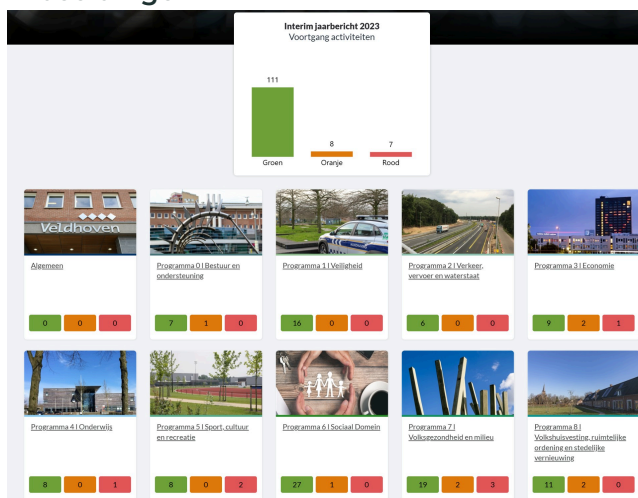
Interim jaarbericht 2023
Voortgang activiteiten

111
8
7
Groen
Oranje
Rood

Veldhoven

Algemeen
0 0 0

Programma 0 | Bestuur en ondersteuning
7 1 0

Programma 1 | Veiligheid
16 0 0

Programma 2 | Verkeer, vervoer en waterstaat
6 0 0

Programma 3 | Economie
9 2 1

Programma 4 | Onderwijs
8 0 1

Programma 5 | Sport, cultuur en recreatie
8 0 2

Programma 6 | Sociaal Domein
27 1 0

Programma 7 | Volksgezondheid en milieu
19 2 3

Programma 8 | Volkshuisvesting, ruimtelijke ordening en stedelijke vernieuwing
11 2 0